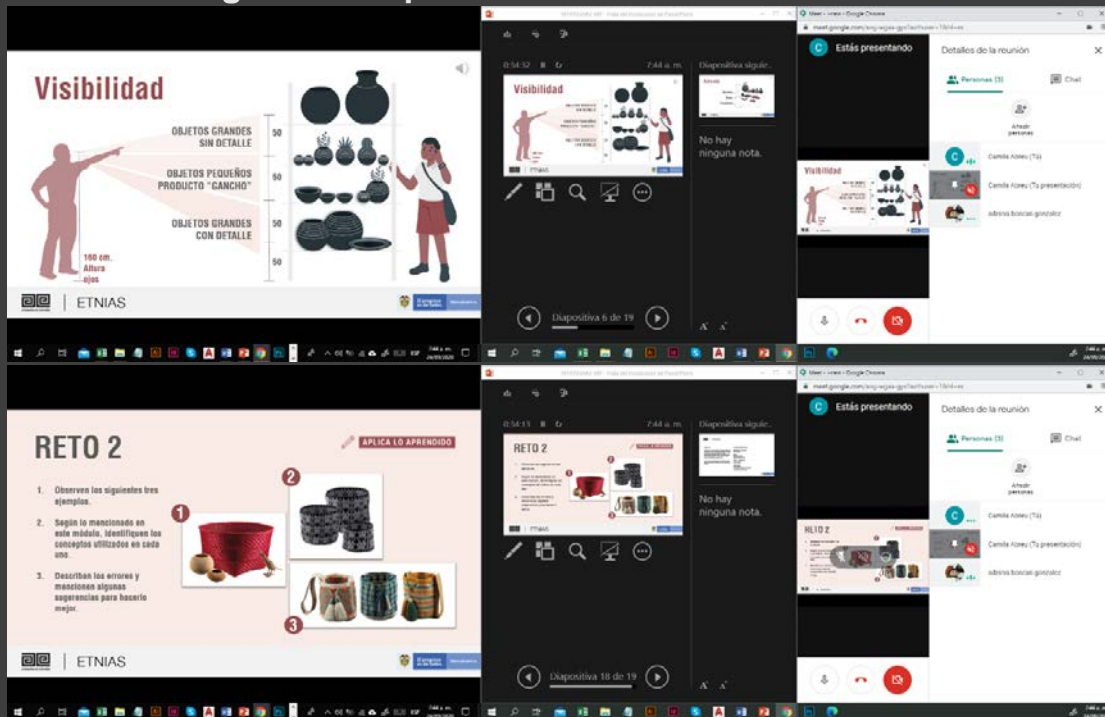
Visibilidad

OBJETOS GRANDES SIN DETALLE
OBJETOS PEQUEÑOS PRODUCTO "GANCHO"
OBJETOS GRANDES CON DETALLE

50
50
50
50

160 cm. Altura ojos

ETNIAS

0:34:52
7:44 a. m.
Diapositiva siguie...
No hay ninguna nota.
Diapositiva 6 de 19

Meet - Google Chrome
meet.google.com
Estás presentando
Detalles de la reunión
Personas (3)
Chat
Añadir personas
Camila Abreu (Tú)
Camila Abreu (Tu presentación)
adriana boscan gonzalez

Visibilidad

RETO 2

APLICA LO APRENDIDO

1. Observen los siguientes tres ejemplos.

2. Según lo mencionado en este módulo, identifiquen los conceptos utilizados en cada uno.

3. Describan los errores y mencionen algunas sugerencias para hacerlo mejor.

1
2
3

ETNIAS

0:34:13
7:44 a. m.
Diapositiva siguie...
RETO 2
ETNIAS
No hay ninguna nota.
Diapositiva 18 de 19

Meet - Google Chrome
meet.google.com
Estás presentando
Detalles de la reunión
Personas (3)
Chat
Añadir personas
Camila Abreu (Tú)
Camila Abreu (Tu presentación)
adriana boscan gonzalez

RETO 2